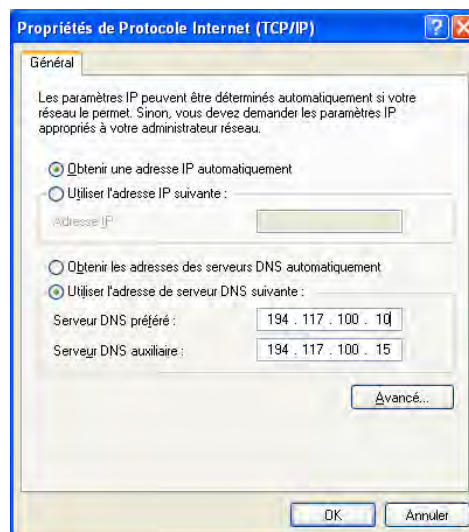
Propriétés de Protocole Internet (TCP/IP)

Général

Les paramètres IP peuvent être déterminés automatiquement si votre réseau le permet. Sinon, vous devez demander les paramètres IP appropriés à votre administrateur réseau.

Obtenir une adresse IP automatiquement

Utiliser l'adresse IP suivante :

Adresse IP

Obtenir les adresses des serveurs DNS automatiquement

Utiliser l'adresse de serveur DNS suivante :

Serveur DNS préféré : 194 . 117 . 100 . 10

Serveur DNS auxiliaire : 194 . 117 . 100 . 15

Avancé...

OK

Annuler